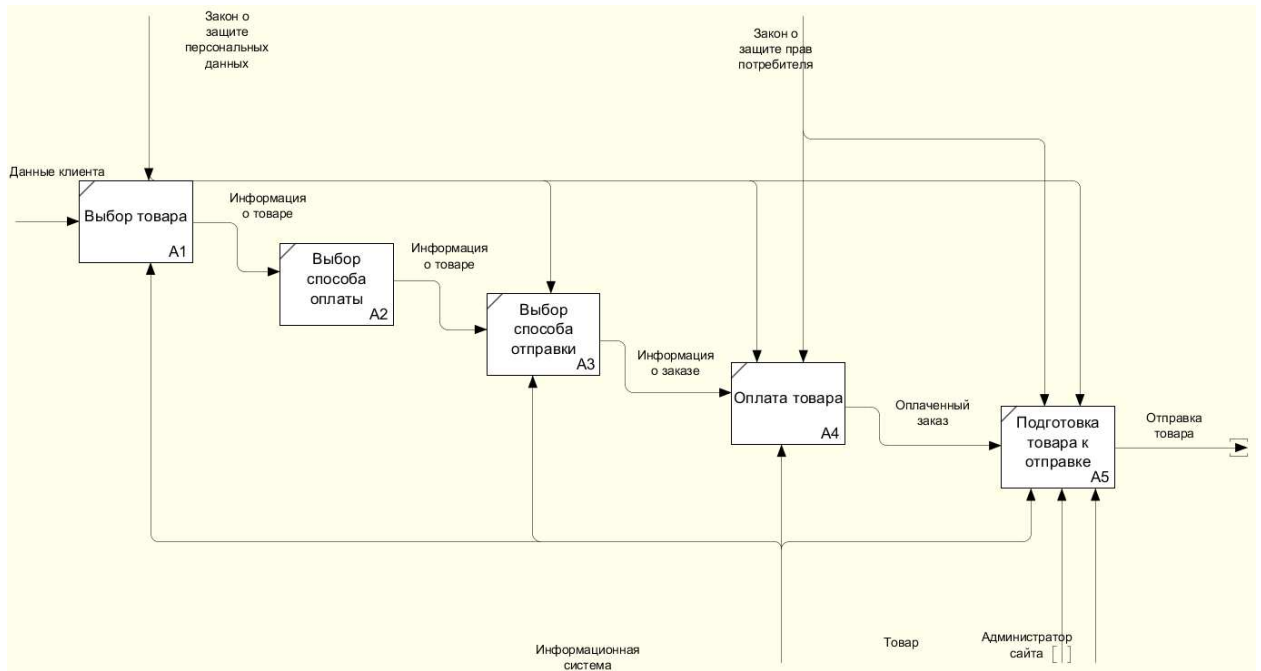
Закон о защите персональных данных

Закон о защите прав потребителя

Данные клиента

Выбор товара
A1

Информация о товаре

Выбор способа оплаты
A2

Информация о товаре

Выбор способа отправки
A3

Информация о заказе

Оплата товара
A4

Оплаченный заказ

Подготовка товара к отправке
A5

Отправка товара

Информационная система

Товар

Администратор сайта